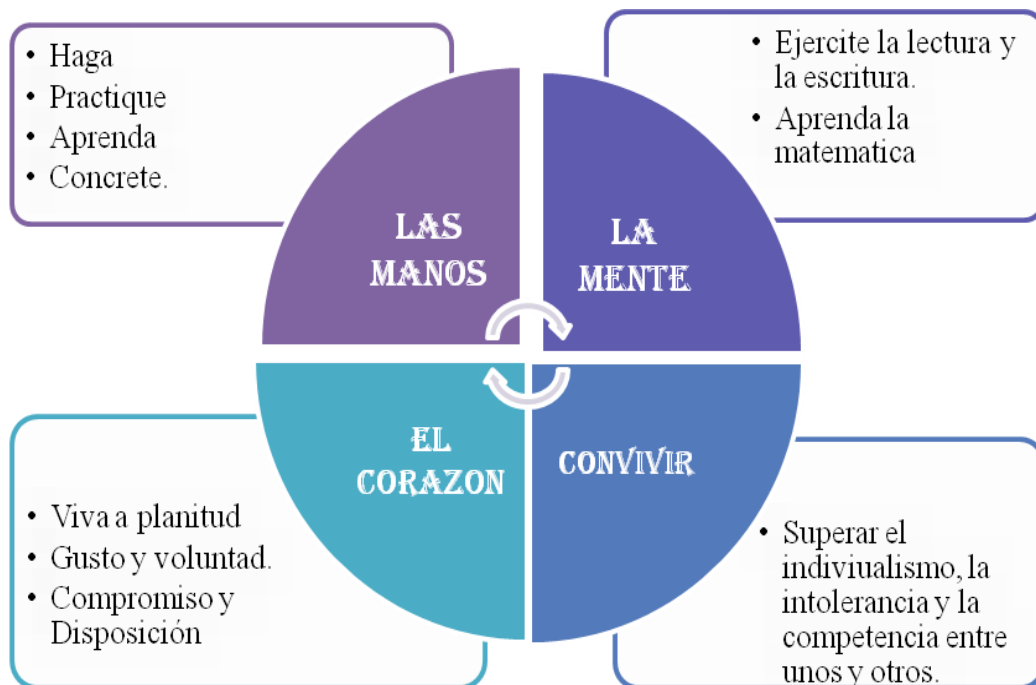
• Haga
• Practique
• Aprenda
• Concrete.

• Ejercite la lectura y la escritura.
• Aprenda la matematica

LAS MANOS

LA MENTE

EL CORAZON

CONVIVIR

• Viva a planitud
• Gusto y voluntad.
• Compromiso y Disposición

• Superar el indiviualismo, la intolerancia y la competencia entre unos y otros.